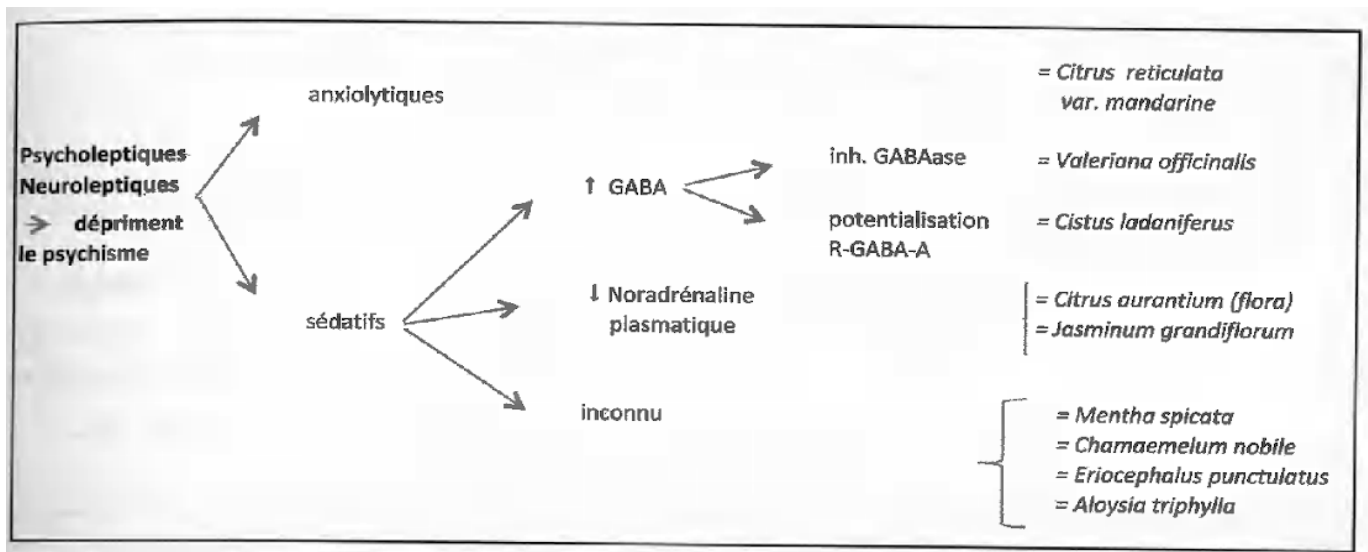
Psycholeptiques
Neuroleptiques
→ dépriment le psychisme

anxiolytiques

= Citrus reticulata var. mandarine

sédatifs

↑ GABA

inh. GABAase

= Valeriana officinalis

potentialisation R-GABA-A

= Cistus ladaniferus

↓ Noradrénaline plasmatique

= Citrus aurantium (flora)
= Jasminum grandiflorum

inconnu

= Mentha spicata
= Chamaemelum nobile
= Eriocephalus punctulatus
= Aloysia triphylla